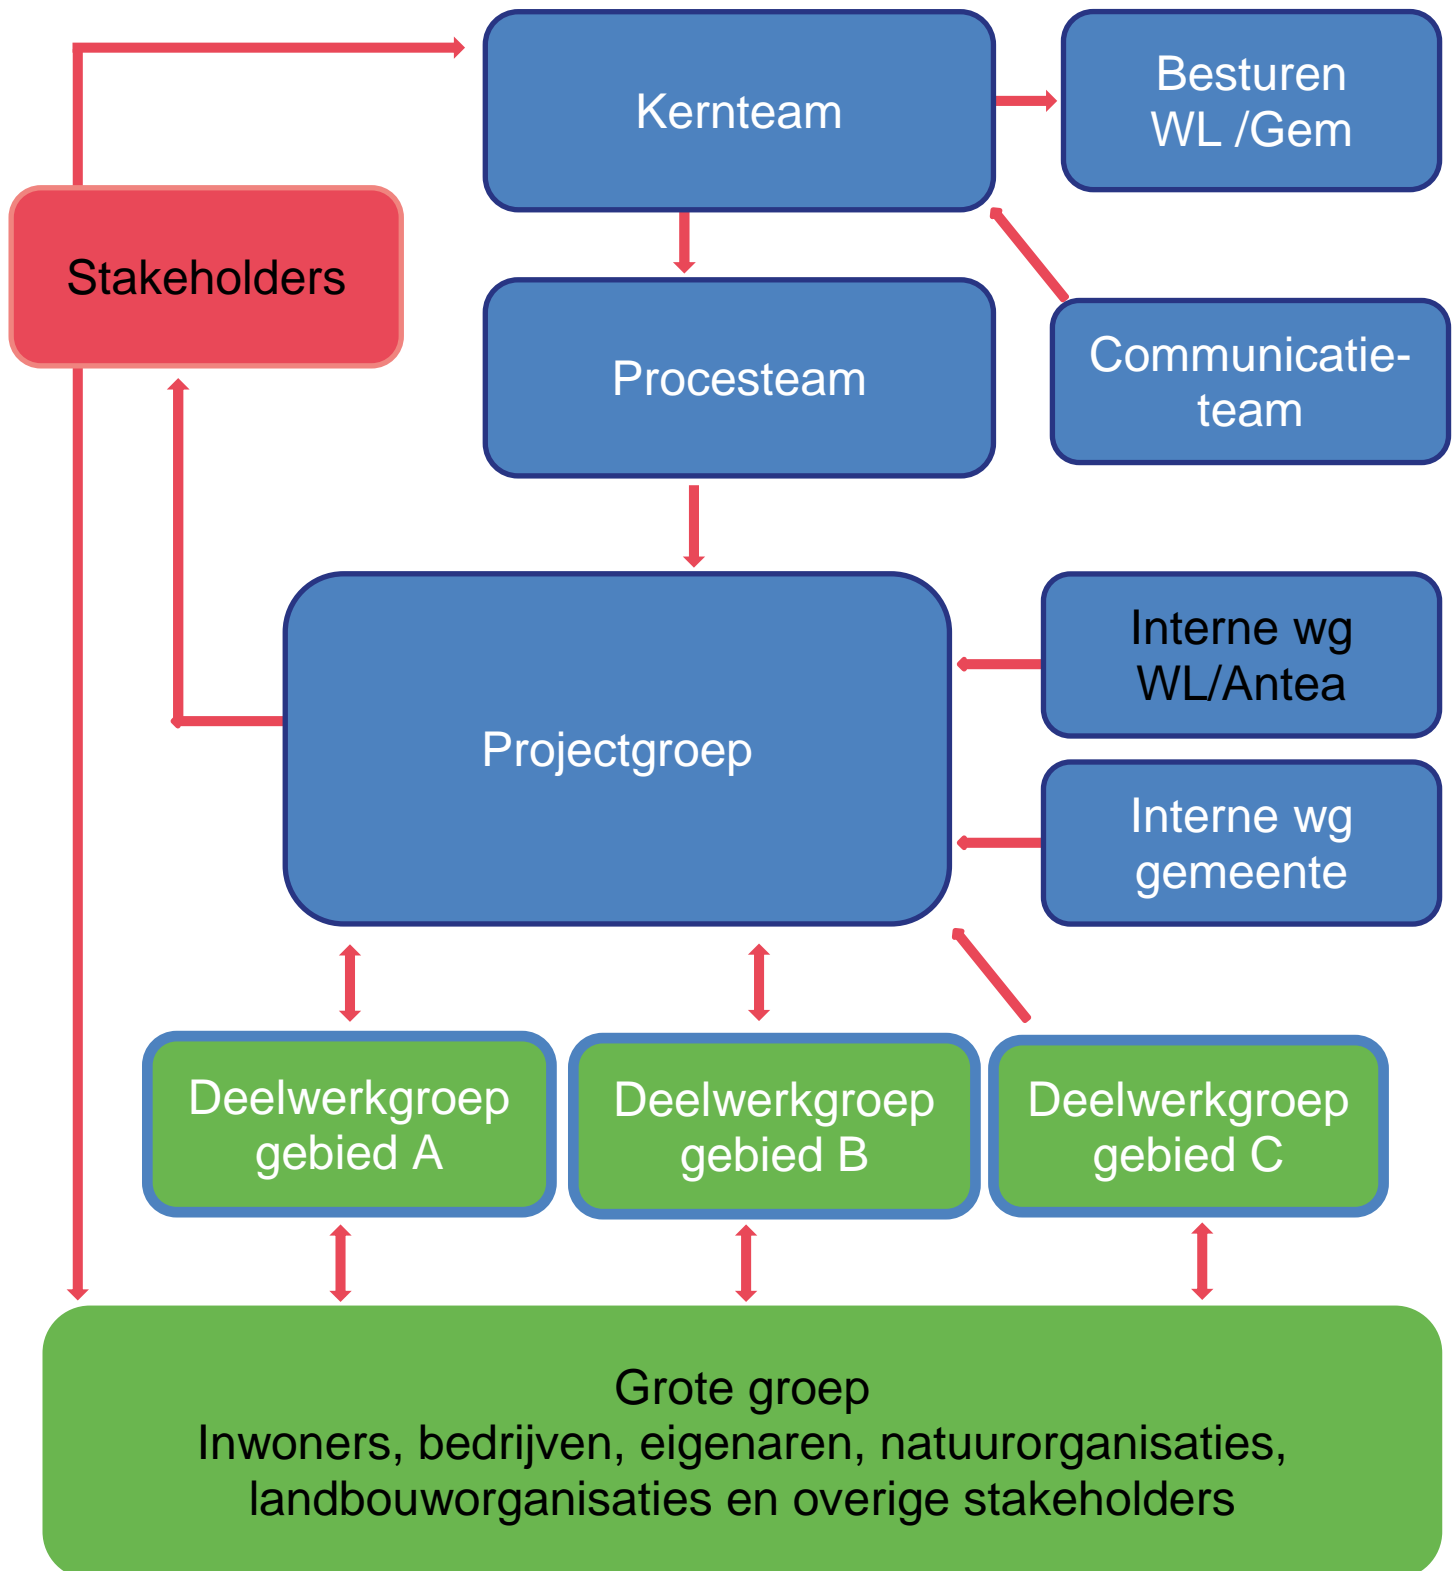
Kernteam

Besturen WL /Gem

Stakeholders

Procesteam

Communicatie-team

Projectgroep

Interne wg WL/Antea

Interne wg gemeente

Deelwerkgroep gebied A

Deelwerkgroep gebied B

Deelwerkgroep gebied C

Grote groep
Inwoners, bedrijven, eigenaren, natuurorganisaties, landbouworganisaties en overige stakeholders